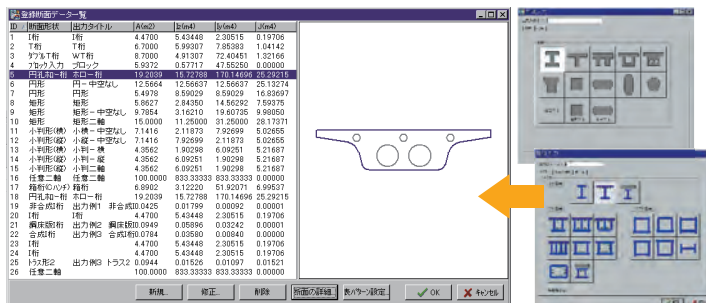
登録断面データ一覧

| ID | 断面形状 | 出力タイトル | A(m2) | Iz(m4) | Iy(m4) | J(m4) |
|---|---|---|---|---|---|---|
| 1 | I桁 | I桁 | 4.4700 | 5.43448 | 2.30515 | 0.19706 |
| 2 | T桁 | T桁 | 6.7000 | 5.99307 | 7.85383 | 1.04142 |
| 3 | ダブルT桁 | WT桁 | 8.7000 | 4.91307 | 72.40451 | 1.32166 |
| 4 | ブロック入力 | ブロック | 5.9372 | 0.57717 | 47.55250 | 0.00000 |
| 5 | 円孔ホロー桁 | ホロー桁 | 19.2039 | 15.72788 | 170.14696 | 25.29215 |
| 6 | 円形 | 円・中空なし | 12.5664 | 12.56637 | 12.56637 | 25.13274 |
| 7 | 円形 | 円形 | 5.4978 | 8.59029 | 8.59029 | 16.83697 |
| 8 | 矩形 | 矩形 | 5.8627 | 2.84350 | 14.56292 | 7.59375 |
| 9 | 矩形 | 矩形・中空なし | 9.7854 | 3.16210 | 19.60735 | 9.98050 |
| 10 | 矩形 | 矩形二軸 | 15.0000 | 11.25000 | 31.25000 | 28.17371 |
| 11 | 小判形(横) | 小横・中空なし | 7.1416 | 2.11873 | 7.92699 | 5.02655 |
| 12 | 小判形(縦) | 小縦・中空なし | 7.1416 | 7.92699 | 2.11873 | 5.02655 |
| 13 | 小判形(横) | 小判・横 | 4.3562 | 1.90298 | 6.09251 | 5.21687 |
| 14 | 小判形(縦) | 小判・縦 | 4.3562 | 6.09251 | 1.90298 | 5.21687 |
| 15 | 小判形(横) | 小判二軸 | 4.3562 | 6.09251 | 1.90298 | 5.21687 |
| 16 | 任意二軸 | 任意二軸 | 100.0000 | 833.33333 | 833.33333 | 0.00000 |
| 17 | 箱桁(Cハンチ) | 箱桁 | 6.8902 | 3.12220 | 51.92071 | 6.99537 |
| 18 | 円孔ホロー桁 | ホロー桁 | 19.2039 | 15.72788 | 170.14696 | 25.29215 |
| 19 | 非合成I桁 | 出力例1 非合成 | 0.0425 | 0.01799 | 0.00092 | 0.00001 |
| 20 | I桁 | I桁 | 4.4700 | 5.43448 | 2.30515 | 0.19706 |
| 21 | 鋼床版桁 | 出力例2 鋼床版 | 0.0949 | 0.05896 | 0.03242 | 0.00001 |
| 22 | 合成I桁 | 出力例3 合成 | 0.0784 | 0.03580 | 0.00840 | 0.00000 |
| 23 | I桁 | I桁 | 4.4700 | 5.43448 | 2.30515 | 0.19706 |
| 24 | I桁 | I桁 | 4.4700 | 5.43448 | 2.30515 | 0.19706 |
| 25 | トラス形2 | 出力例3 トラス2 | 0.0944 | 0.01526 | 0.01097 | 0.01521 |
| 26 | 任意二軸 | | 100.0000 | 833.33333 | 833.33333 | 0.00000 |

新規... 修正 削除 断面の詳細 表パターン設定 OK キャンセル